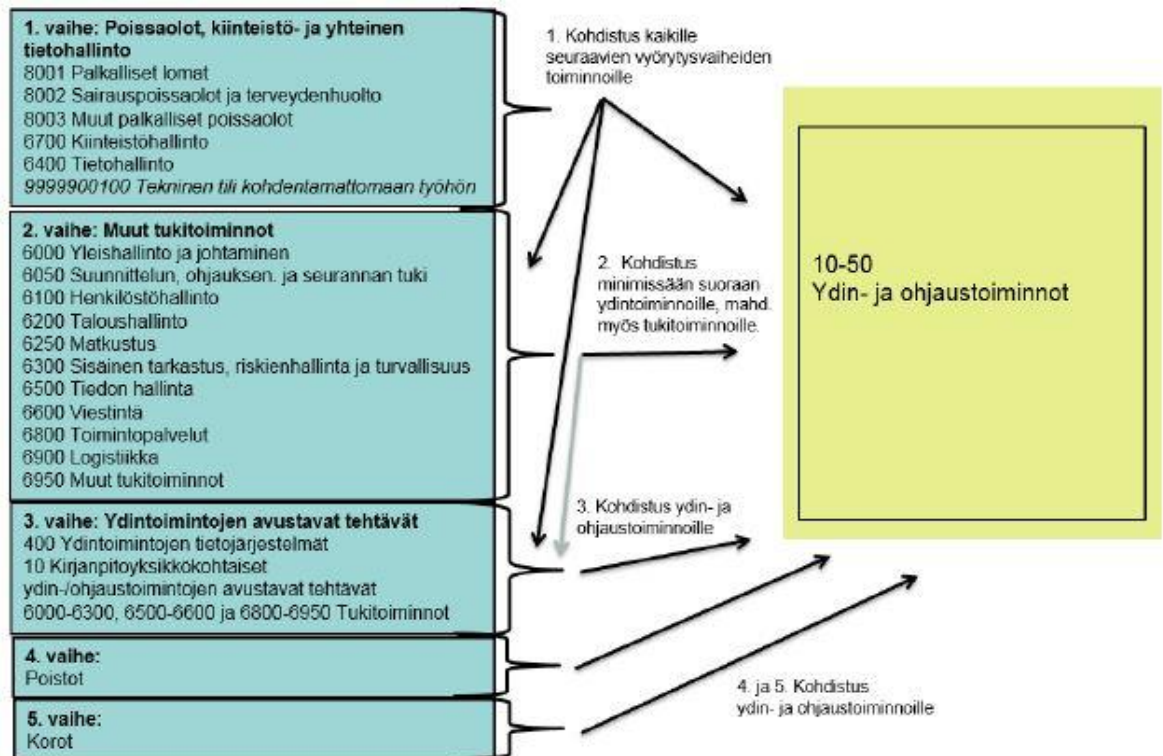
**1. vaihe: Poissaolot, kiinteistö- ja yhteinen tietohallinto**
8001 Palkalliset lomat
8002 Sairauspoissaolot ja terveydenhuolto
8003 Muut palkalliset poissaolot
6700 Kiinteistöhallinto
6400 Tietohallinto
*9999900100 Tekninen tili kohdentamattomaan työhön*

**2. vaihe: Muut tukitoiminnot**
6000 Yleishallinto ja johtaminen
6050 Suunnittelun, ohjauksen. ja seurannan tuki
6100 Henkilöstöhallinto
6200 Taloushallinto
6250 Matkustus
6300 Sisäinen tarkastus, riskienhallinta ja turvallisuus
6500 Tiedon hallinta
6600 Viestintä
6800 Toimintopalvelut
6900 Logistiikka
6950 Muut tukitoiminnot

**3. vaihe: Ydintoimintojen avustavat tehtävät**
400 Ydintoimintojen tietojärjestelmät
10 Kirjanpitoyksikkökohtaiset ydin-/ohjaustoimintojen avustavat tehtävät
6000-6300, 6500-6600 ja 6800-6950 Tukitoiminnot

**4. vaihe:**
Poistot

**5. vaihe:**
Korot

1. Kohdistus kaikille seuraavien vyörytysvaiheiden toiminnoille

2. Kohdistus minimissään suoraan ydintoiminnoille, mahd. myös tukitoiminnoille.

3. Kohdistus ydin- ja ohjaustoiminnoille

4. ja 5. Kohdistus ydin- ja ohjaustoiminnoille

10-50
Ydin- ja ohjaustoiminnot